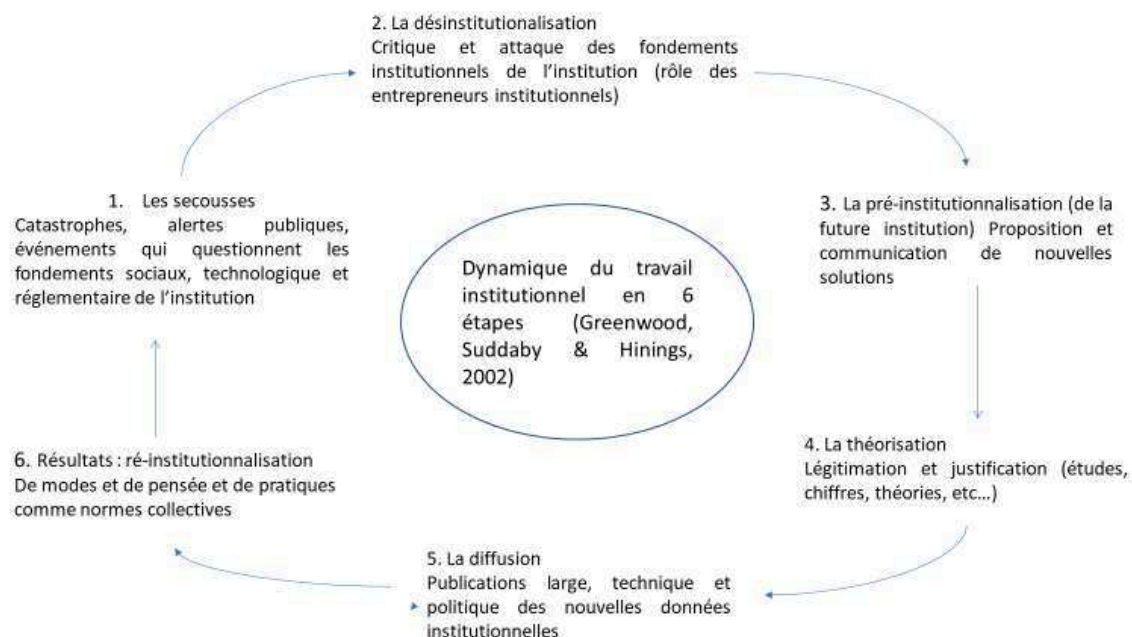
2. La désinstitutionalisation
Critique et attaque des fondements institutionnels de l'institution (rôle des entrepreneurs institutionnels)

1. Les secousses
Catastrophes, alertes publiques, événements qui questionnent les fondements sociaux, technologique et réglementaire de l'institution

Dynamique du travail institutionnel en 6 étapes (Greenwood, Suddaby & Hinings, 2002)

3. La pré-institutionnalisation (de la future institution) Proposition et communication de nouvelles solutions

4. La théorisation
Légitimation et justification (études, chiffres, théories, etc…)

5. La diffusion
Publications large, technique et politique des nouvelles données institutionnelles

6. Résultats : ré-institutionnalisation
De modes et de pensée et de pratiques comme normes collectives